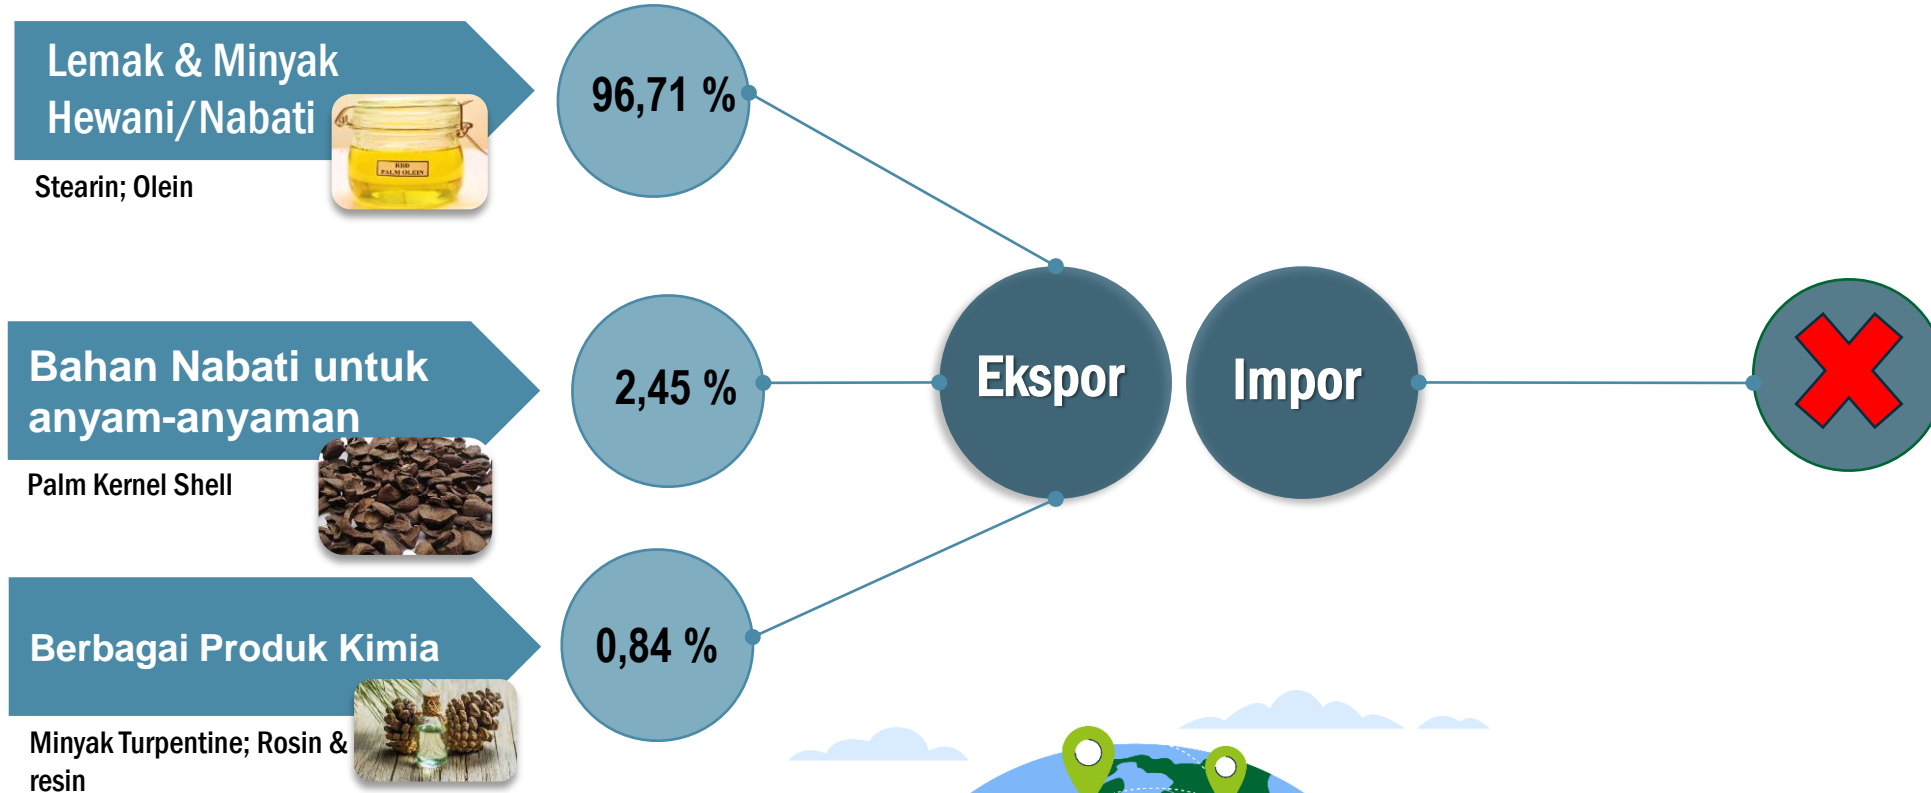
Lemak & Minyak Hewani/Nabati

RBD PALM OLEIN

Stearin; Olein

96,71 %

Bahan Nabati untuk anyam-anyaman

Palm Kernel Shell

2,45 %

Berbagai Produk Kimia

Minyak Turpentine; Rosin & resin

0,84 %

Ekspor

Impor